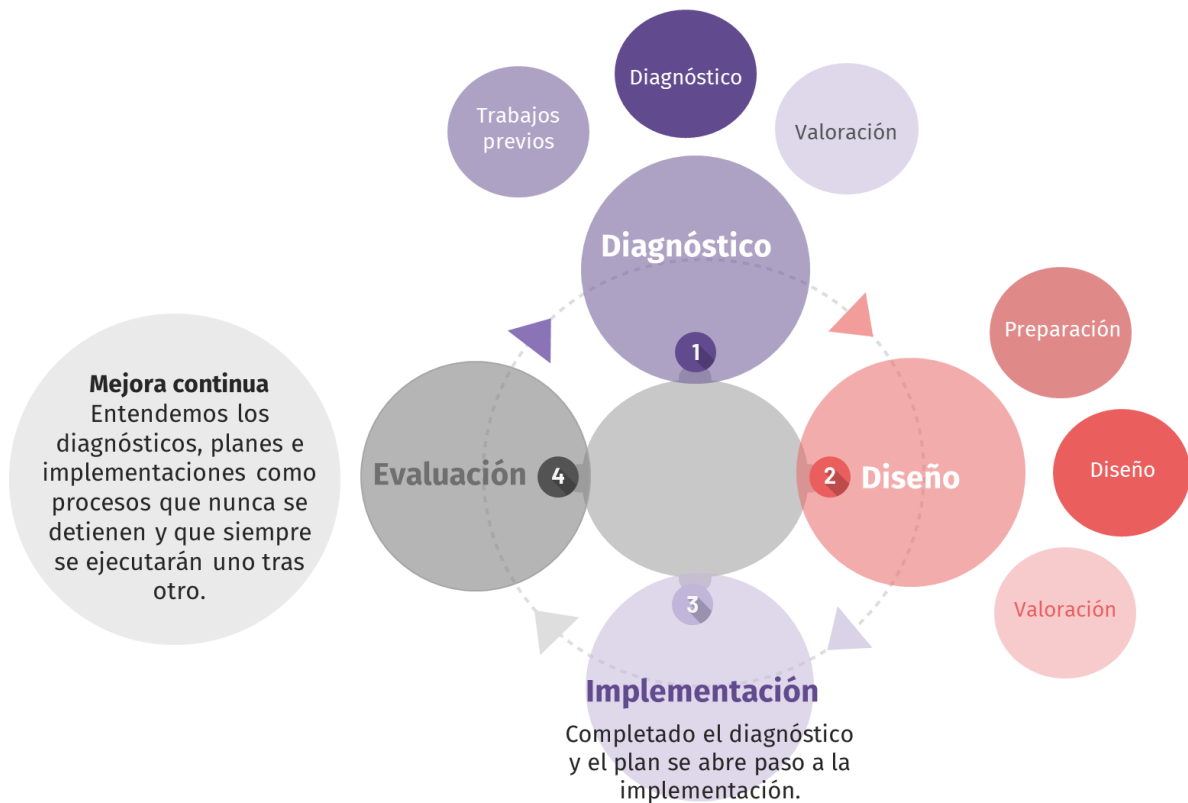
Trabajos previos

Diagnóstico

Valoración

Diagnóstico

1

Preparación

Mejora continua
Entendemos los diagnósticos, planes e implementaciones como procesos que nunca se detienen y que siempre se ejecutarán uno tras otro.

Evaluación

4

2

Diseño

Diseño

3

Valoración

Implementación

Completado el diagnóstico y el plan se abre paso a la implementación.